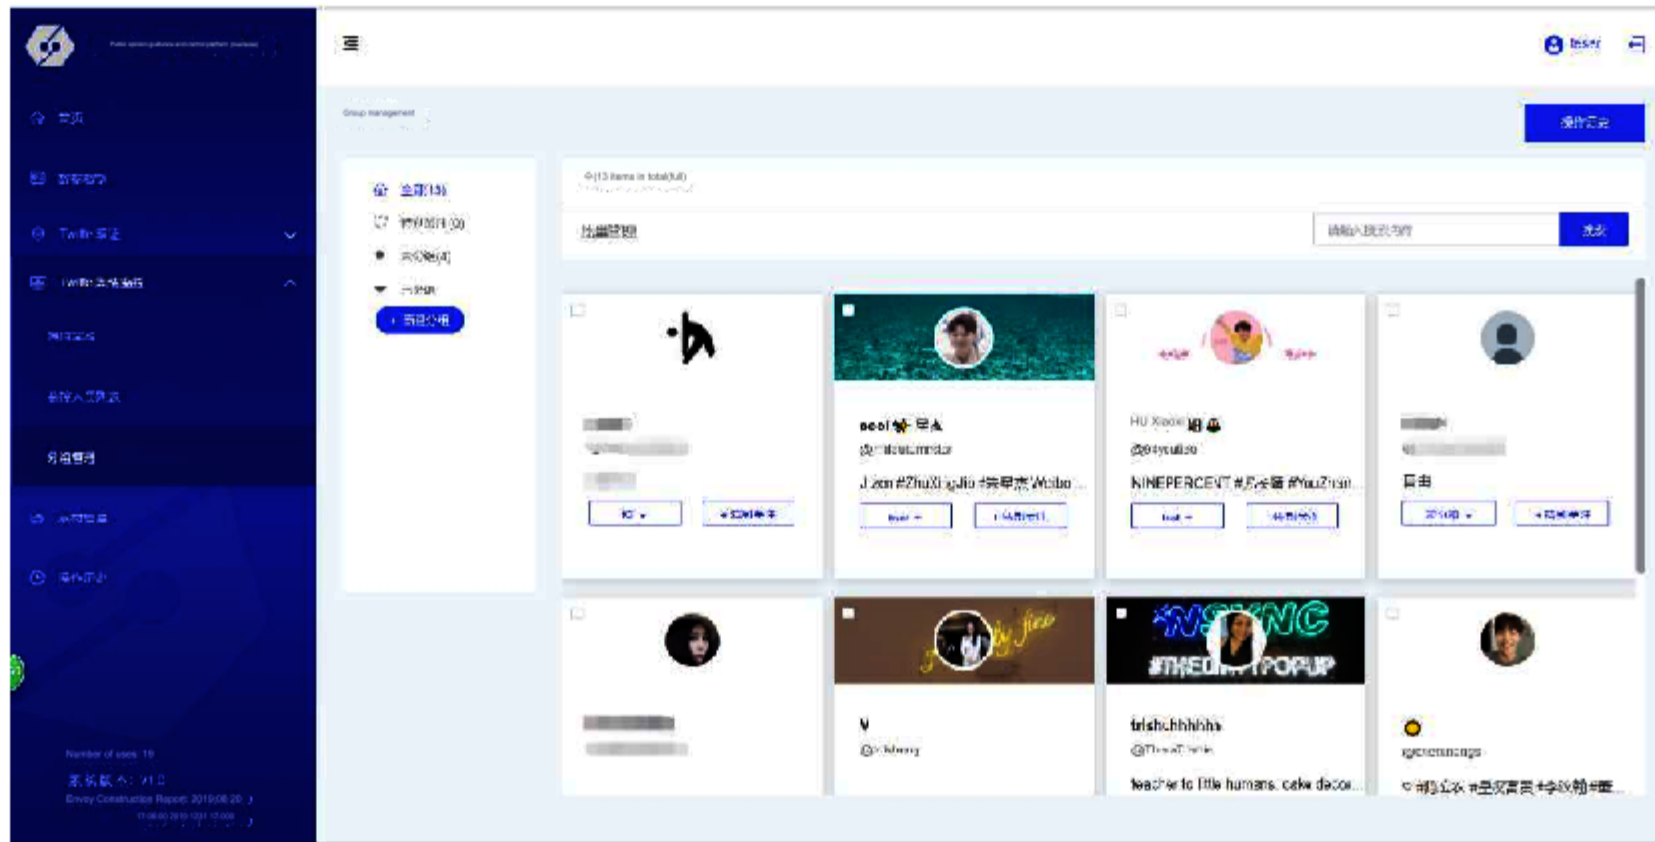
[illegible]

首页

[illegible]

Twitter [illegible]

Twitter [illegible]

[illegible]

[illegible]

分组管理

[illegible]

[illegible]

Number of uses: 19

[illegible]

Envoy Construction Report 2019.08.20

teser

Group management

操作记录

全部(13)

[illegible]

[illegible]

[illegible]

+ 新建分组

共(13 items in total(full))

批量管理

请输入搜索内容

搜索

aeol 🐝 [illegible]

@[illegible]

J.zen #ZhuXingjie #朱星杰 Weibo ...

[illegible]

HU Xiaoi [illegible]

@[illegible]

NINEPERCENT #尤长靖 #YouZhan...

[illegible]

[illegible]

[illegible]

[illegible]

V

@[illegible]

trishchhhhhhs

@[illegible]

teacher to little humans. cake decor...

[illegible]

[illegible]

#THEDI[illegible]POPUP